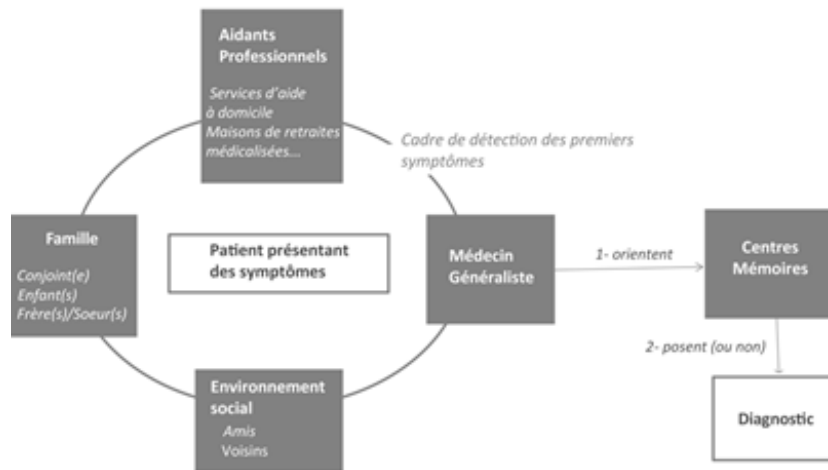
Aidants Professionnels

Services d'aide à domicile
Maisons de retraites médicalisées...

Cadre de détection des premiers symptômes

Famille

Conjoint(e)
Enfant(s)
Frère(s)/Soeur(s)

Patient présentant des symptômes

Médecin Généraliste

1- orientent

Centres Mémoires

2- posent (ou non)

Diagnostic

Environnement social

Amis
Voisins